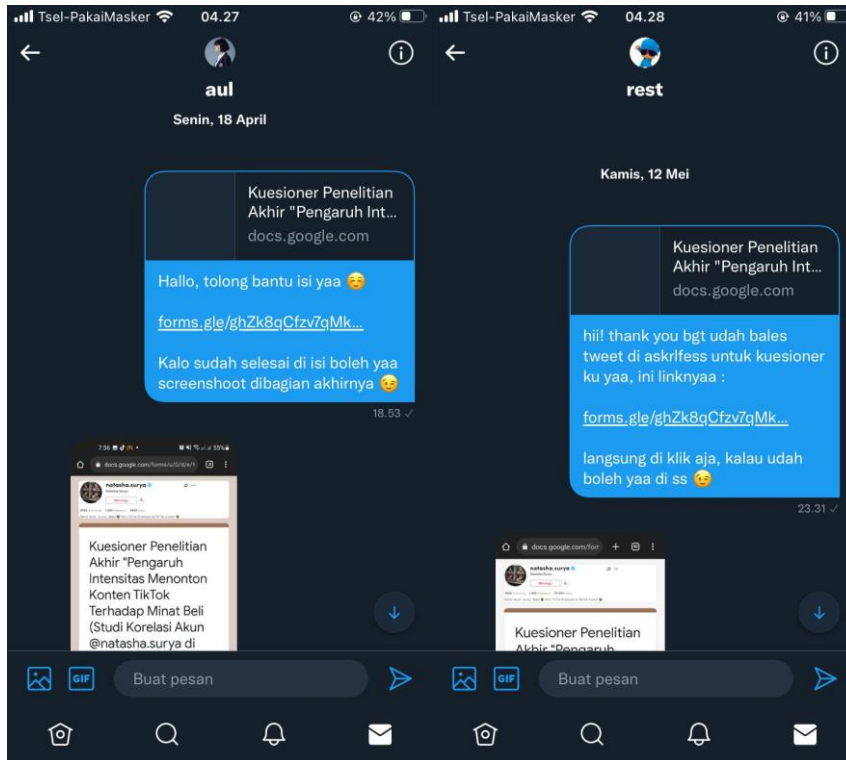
Tsel-PakaiMasker 04.27 42%

aul

Senin, 18 April

Kuesioner Penelitian Akhir "Pengaruh Int...
docs.google.com

Hallo, tolong bantu isi yaa ☺️

forms.gle/ghZk8qCfzv7qMk...

Kalo sudah selesai di isi boleh yaa screenshoot dibagian akhirnya 😉

18.53

7:56 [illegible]
docs.google.com/forms/u/0/d/e/1
natasha.surya
Kuesioner Penelitian Akhir "Pengaruh Intensitas Menonton Konten TikTok Terhadap Minat Beli (Studi Korelasi Akun @natasha.surya di

Buat pesan

Tsel-PakaiMasker 04.28 41%

rest

Kamis, 12 Mei

Kuesioner Penelitian Akhir "Pengaruh Int...
docs.google.com

hii! thank you bgt udah bales tweet di askrlfess untuk kuesioner ku yaa, ini linknyaa :

forms.gle/ghZk8qCfzv7qMk...

langsung di klik aja, kalau udah boleh yaa di ss 😉

23.31

docs.google.com/forn
natasha.surya
Kuesioner Penelitian Akhir "Pengaruh

Buat pesan